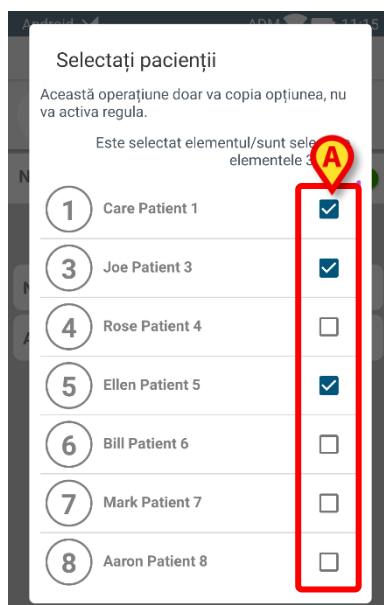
Android ADM 11:15

Selectați pacienții

Această operațiune doar va copia opțiunea, nu va activa regula.

Este selectat elementul/sunt sele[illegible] elementele 3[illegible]

A

1 Care Patient 1

3 Joe Patient 3

4 Rose Patient 4

5 Ellen Patient 5

6 Bill Patient 6

7 Mark Patient 7

8 Aaron Patient 8